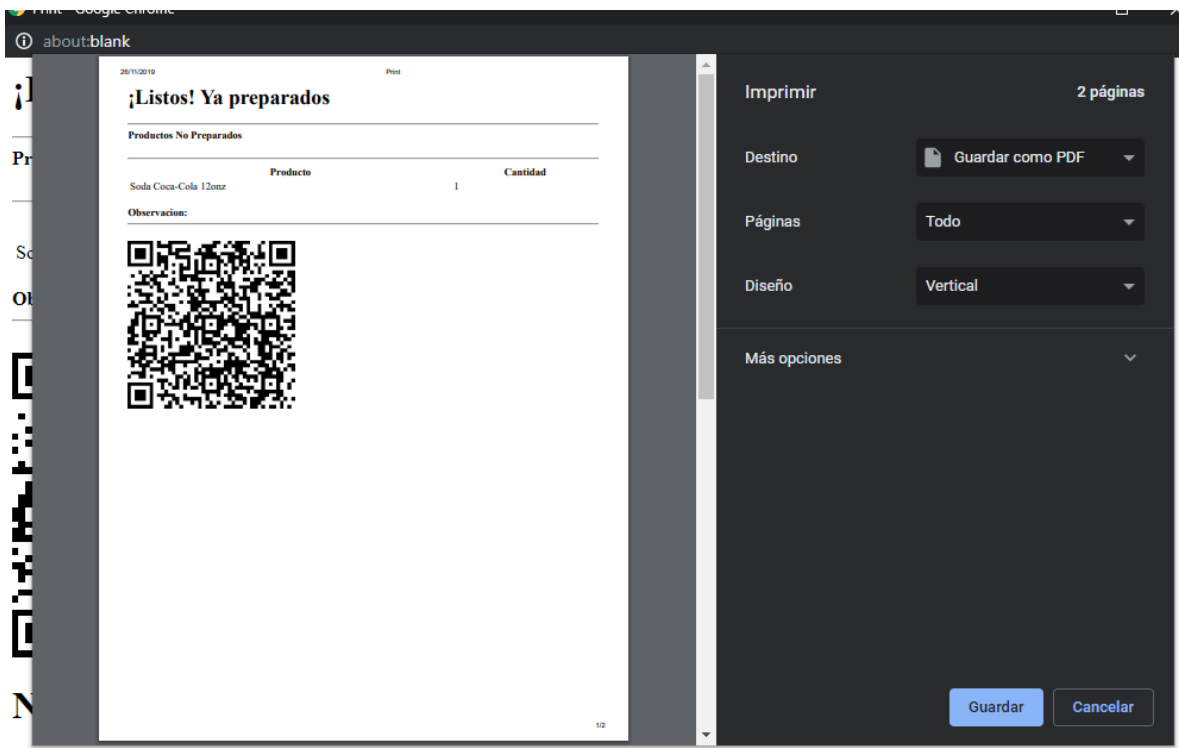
Print - Google Chrome

about:blank

¡I
Pr
So
Ob
N

26/11/2019 Print

¡Listos! Ya preparados

Productos No Preparados

| Producto | Cantidad |
|---|---|
| Soda Coca-Cola 12onz | 1 |

Observacion:

1/2

Imprimir
2 páginas

Destino
Guardar como PDF

Páginas
Todo

Diseño
Vertical

Más opciones

Guardar
Cancelar